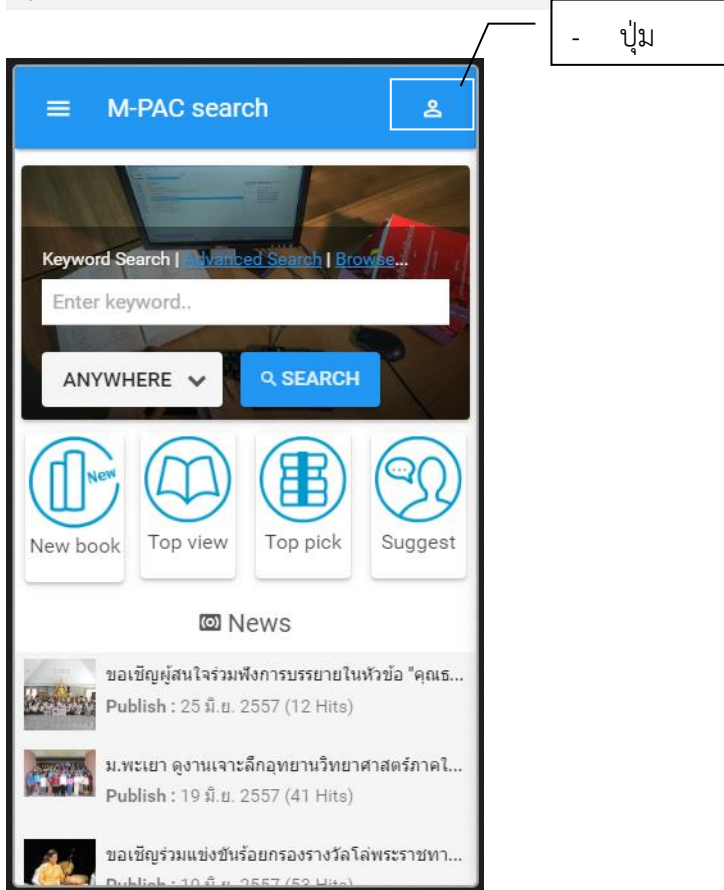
- ปุ่ม

M-PAC search

Keyword Search | Advanced Search | Browse...

Enter keyword..

ANYWHERE

SEARCH

New

New book

Top view

Top pick

Suggest

News

ขอเชิญผู้สนใจร่วมฟังการบรรยายในหัวข้อ "คุณธ...

Publish : 25 มิ.ย. 2557 (12 Hits)

ม.พะเยา ดูงานเจาะลึกอุทยานวิทยาศาสตร์ภาคใ...

Publish : 19 มิ.ย. 2557 (41 Hits)

ขอเชิญร่วมแข่งขันร้อยกรองรางวัลโล่พระราชทา...

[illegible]